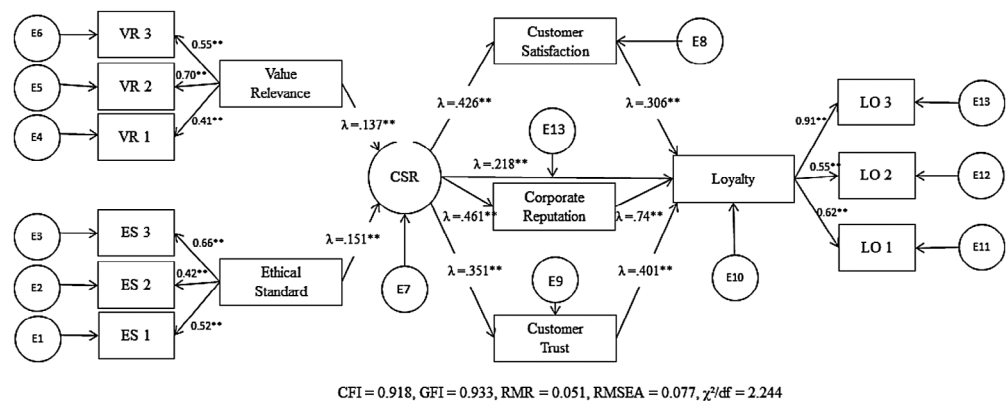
E6
VR 3
0.55**
E5
VR 2
0.70**
Value Relevance
E4
VR 1
0.41**

E3
ES 3
0.66**
E2
ES 2
0.42**
Ethical Standard
E1
ES 1
0.52**

λ=.137**
λ=.151**
CSR
E7

Customer Satisfaction
E8
λ=.426**
λ=.306**
E13
λ=.218**
Corporate Reputation
λ=.461**
λ=.74**
λ=.351**
E9
λ=.401**
Customer Trust

Loyalty
E10

0.91**
LO 3
E13
0.55**
LO 2
E12
0.62**
LO 1
E11

CFI = 0.918, GFI = 0.933, RMR = 0.051, RMSEA = 0.077, $\chi^2$/df = 2.244